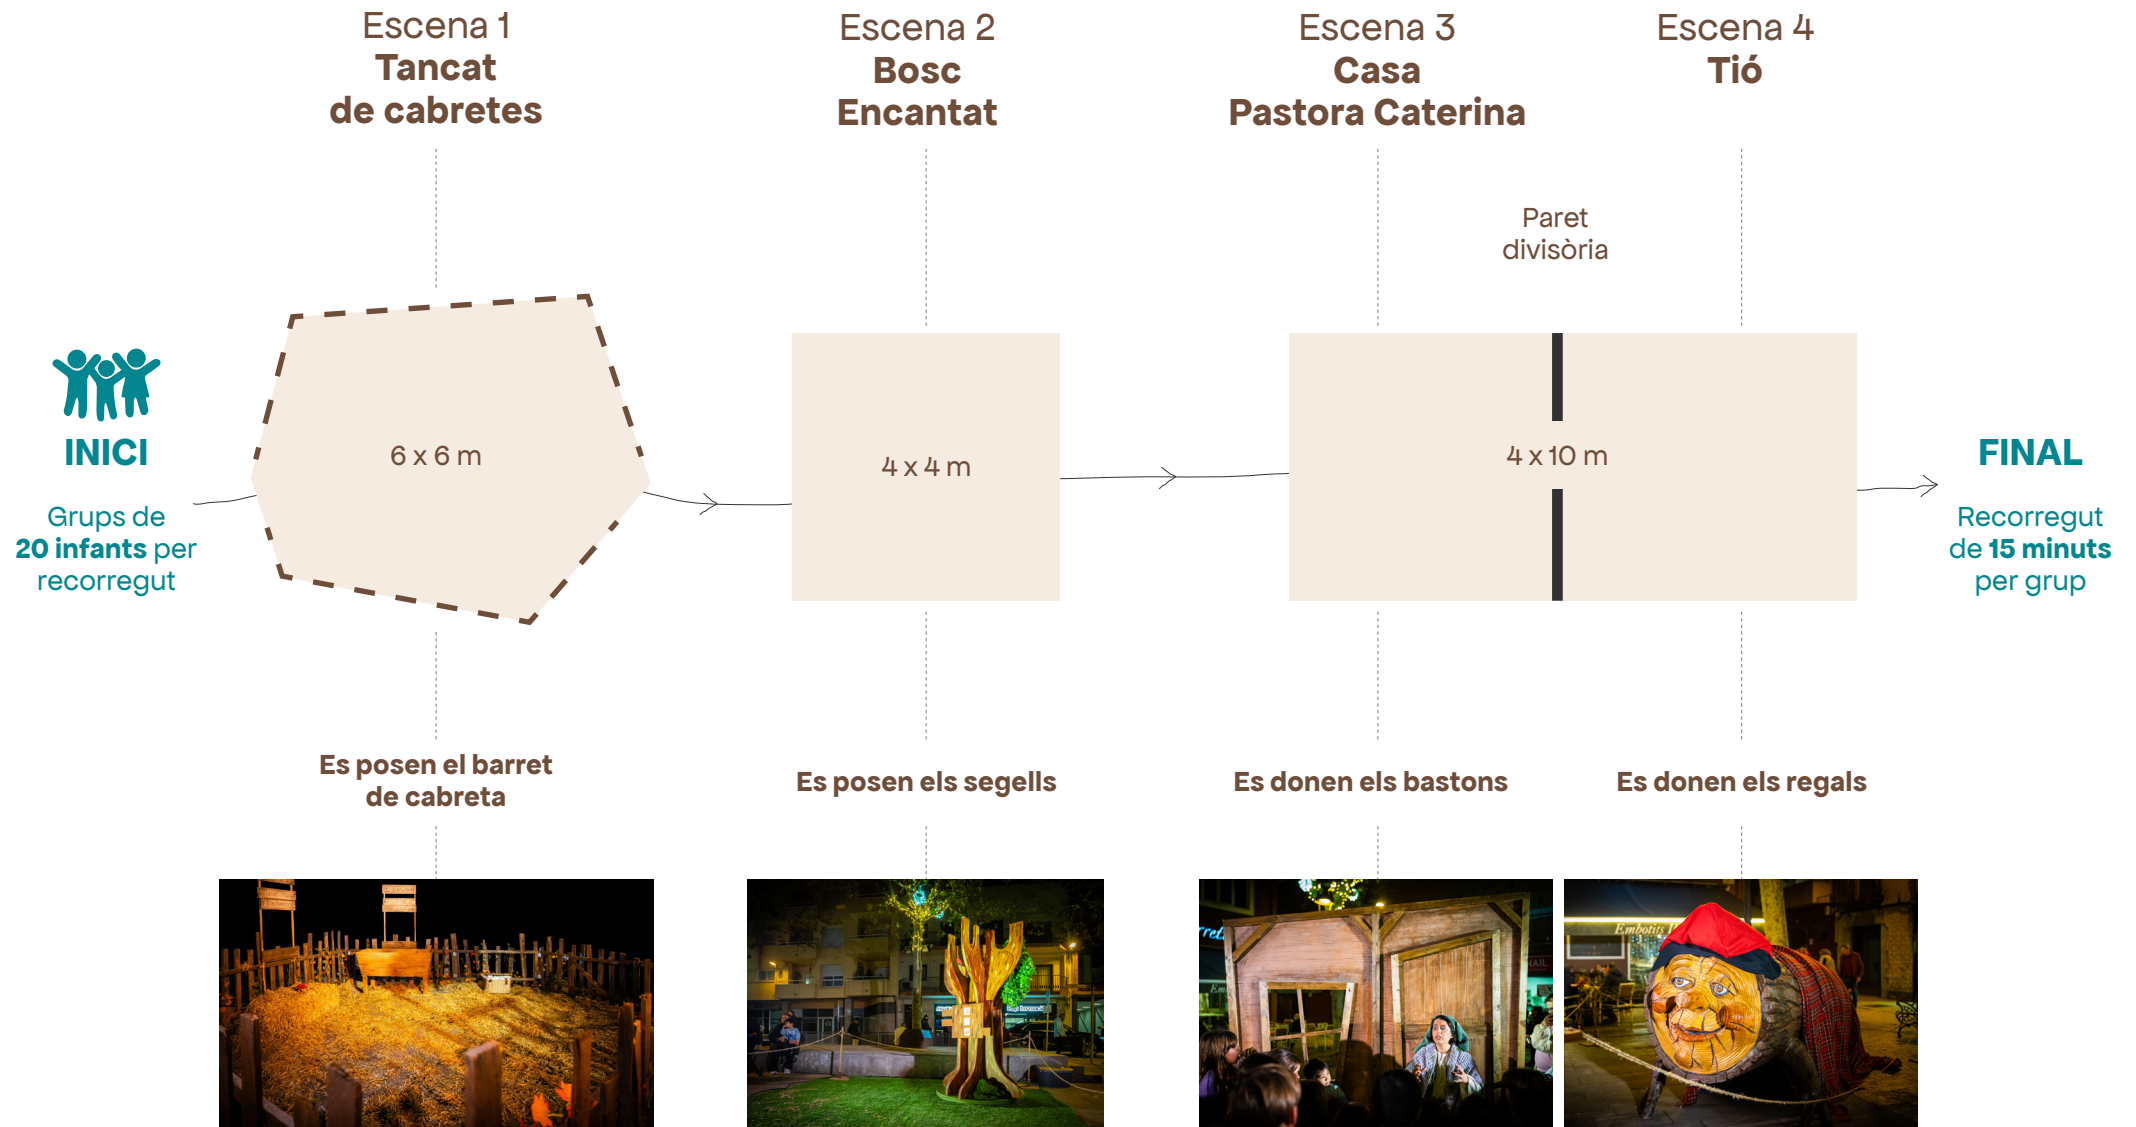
Escena 1
Tancat de cabretes

Escena 2
Bosc Encantat

Escena 3
Casa Pastora Caterina

Escena 4
Tió

Paret divisòria

INICI

Grups de 20 infants per recorregut

6 x 6 m

4 x 4 m

4 x 10 m

FINAL

Recorregut de 15 minuts per grup

Es posen el barret de cabreta

Es posen els segells

Es donen els bastons

Es donen els regals